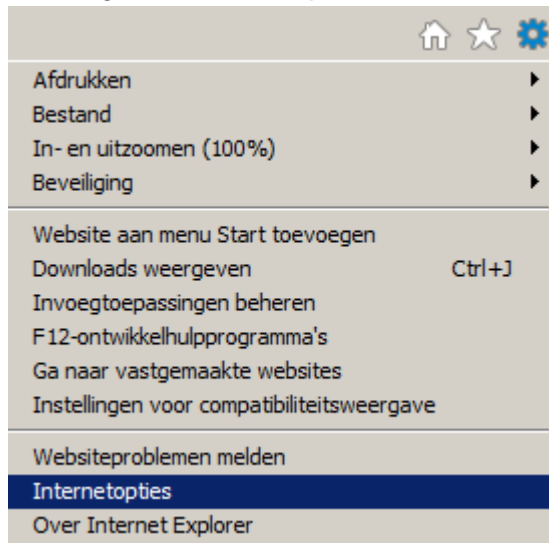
Afdrukken
Bestand
In- en uitzoomen (100%)
Beveiliging

Website aan menu Start toevoegen
Downloads weergeven Ctrl+J
Invoegtoepassingen beheren
F12-ontwikkelhulpprogramma's
Ga naar vastgemaakte websites
Instellingen voor compatibiliteitsweergave

Websiteproblemen melden
Internetopties
Over Internet Explorer